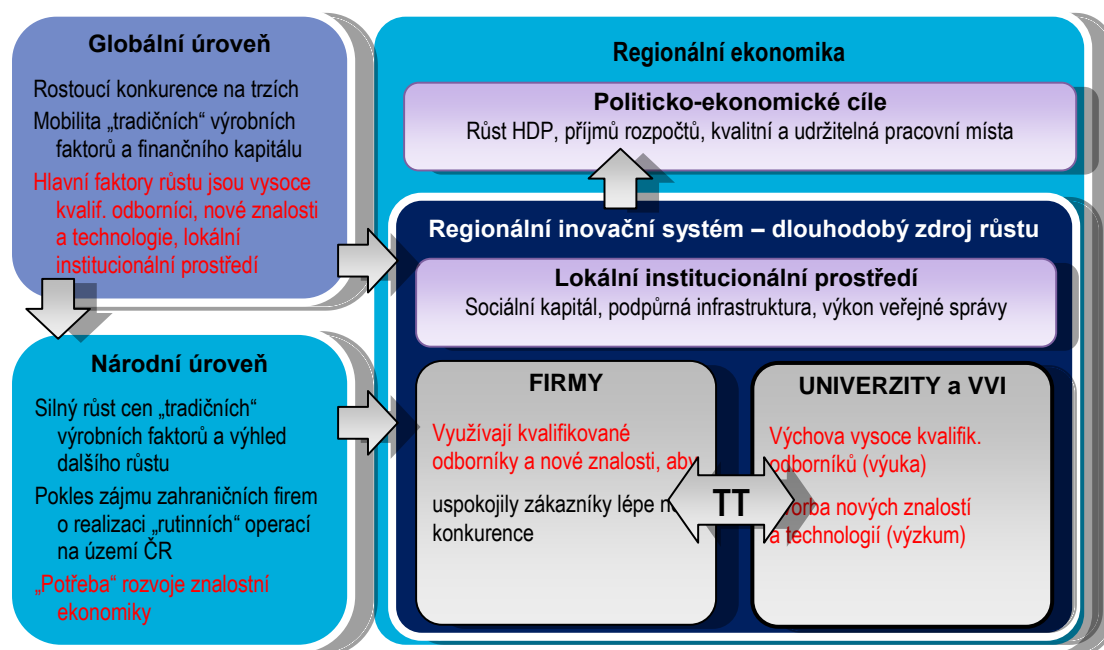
Globální úroveň

Rostoucí konkurence na trzích

Mobilita „tradičních“ výrobních faktorů a finančního kapitálu

Hlavní faktory růstu jsou vysoce kvalif. odborníci, nové znalosti a technologie, lokální institucionální prostředí

Národní úroveň

Silný růst cen „tradičních“ výrobních faktorů a výhled dalšího růstu

Pokles zájmu zahraničních firem o realizaci „rutinních“ operací na území ČR

„Potřeba“ rozvoje znalostní ekonomiky

Regionální ekonomika

Politicko-ekonomické cíle

Růst HDP, příjmů rozpočtů, kvalitní a udržitelná pracovní místa

Regionální inovační systém – dlouhodobý zdroj růstu

Lokální institucionální prostředí

Sociální kapitál, podpůrná infrastruktura, výkon veřejné správy

FIRMY

Využívají kvalifikované odborníky a nové znalosti, aby

uspokojily zákazníky lépe n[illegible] konkurence

TT

UNIVERZITY a VVI

Výchova vysoce kvalifik. odborníků (výuka)

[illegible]orba nových znalostí a technologií (výzkum)